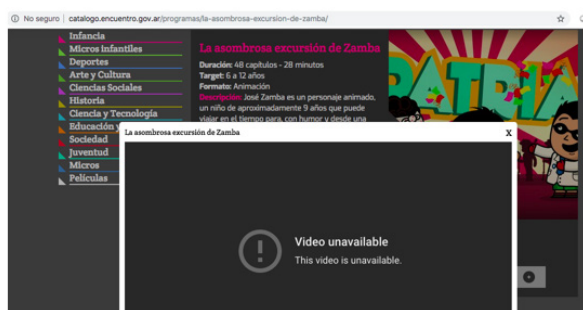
No seguro | catalogo.encuentro.gov.ar/programas/la-asombrosa-excursion-de-zamba/

Infancia
Micros Infantiles
Deportes
Arte y Cultura
Ciencias Sociales
Historia
Ciencia y Tecnología
Educación y
Sociedad
Juventud
Micros
Películas

La asombrosa excursión de Zamba

Duración: 48 capítulos - 28 minutos
Target: 6 a 12 años
Formato: Animación
Descripción: José Zamba es un personaje animado, un niño de aproximadamente 9 años que puede viajar en el tiempo para, con humor y desde una

PATRIA

La asombrosa excursión de Zamba

X

Video unavailable
This video is unavailable.